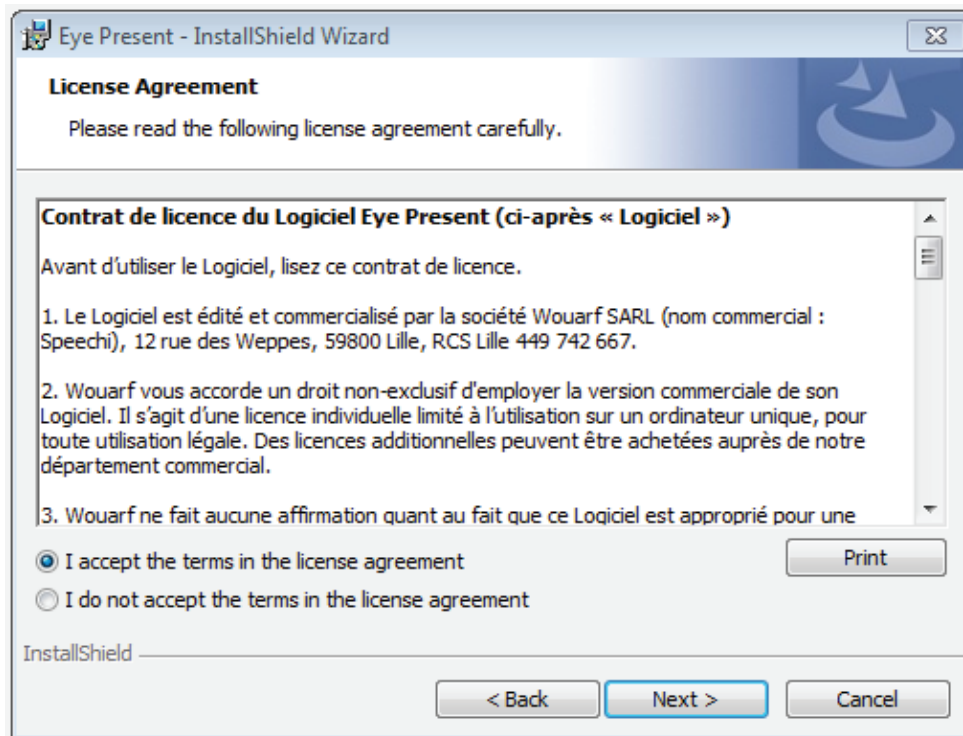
Eye Present - InstallShield Wizard

License Agreement

Please read the following license agreement carefully.

Contrat de licence du Logiciel Eye Present (ci-après « Logiciel »)

Avant d'utiliser le Logiciel, lisez ce contrat de licence.

1. Le Logiciel est édité et commercialisé par la société Wouarf SARL (nom commercial : Speechi), 12 rue des Weppes, 59800 Lille, RCS Lille 449 742 667.

2. Wouarf vous accorde un droit non-exclusif d'employer la version commerciale de son Logiciel. Il s'agit d'une licence individuelle limité à l'utilisation sur un ordinateur unique, pour toute utilisation légale. Des licences additionnelles peuvent être achetées auprès de notre département commercial.

3. Wouarf ne fait aucune affirmation quant au fait que ce Logiciel est approprié pour une

I accept the terms in the license agreement

I do not accept the terms in the license agreement

Print

InstallShield

< Back

Next >

Cancel